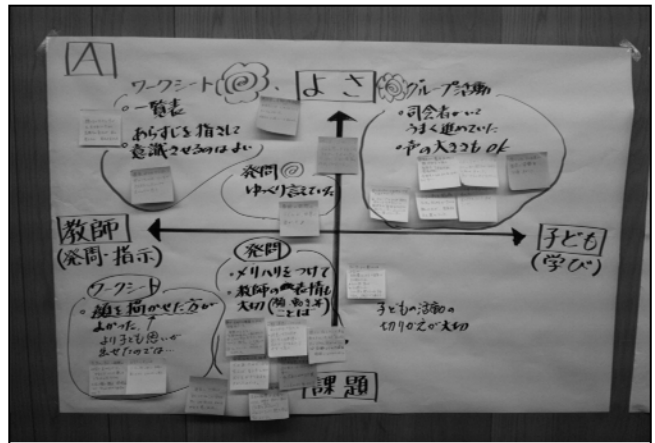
A

ワークシート◎、よさ

グループ活動

・一覧表
わらすじを指さして意識させるのはよい

・司会者がいて うまく進めていた
・声の大きさも OK

発問◎
ゆっくり言っていた

教師
(発問・指示)

子ども
(学び)

発問
・メリハリをつけて
・教師の表情も大切(顔、声、言葉)

ワークシート
・線を描かせた方がよかった。
より子どもの思いが出せたのでは…

子どもの活動の 切り口えが大切

課題